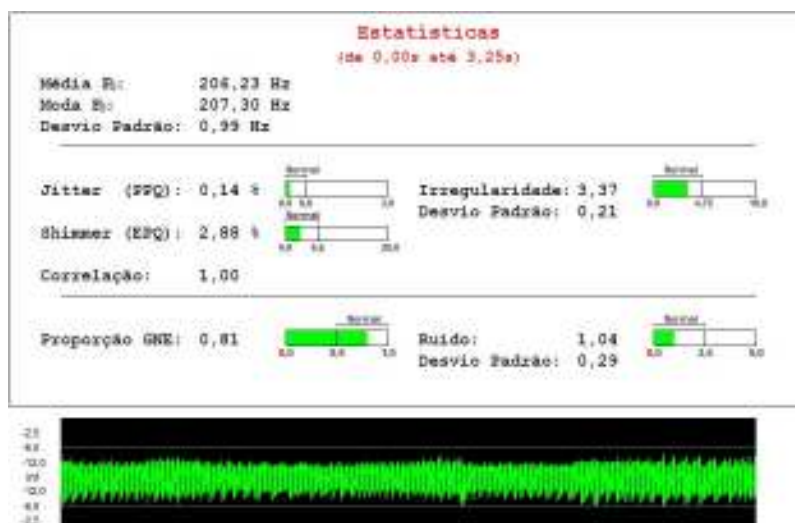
Estatísticas
(de 0,00s até 3,25s)

Média $F_0$: 206,23 Hz
Moda $F_0$: 207,30 Hz
Desvio Padrão: 0,99 Hz

Jitter (PPQ): 0,14 %
Normal
0,0 0,6 2,0

Shimmer (EPQ): 2,88 %
Normal
0,0 5,6 20,0

Irregularidade: 3,37
Desvio Padrão: 0,21
Normal
0,0 4,75 10,0

Correlação: 1,00

Proporção GNE: 0,81
Normal
0,0 0,5 1,0

Ruído: 1,04
Desvio Padrão: 0,29
Normal
0,0 2,5 5,0

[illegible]